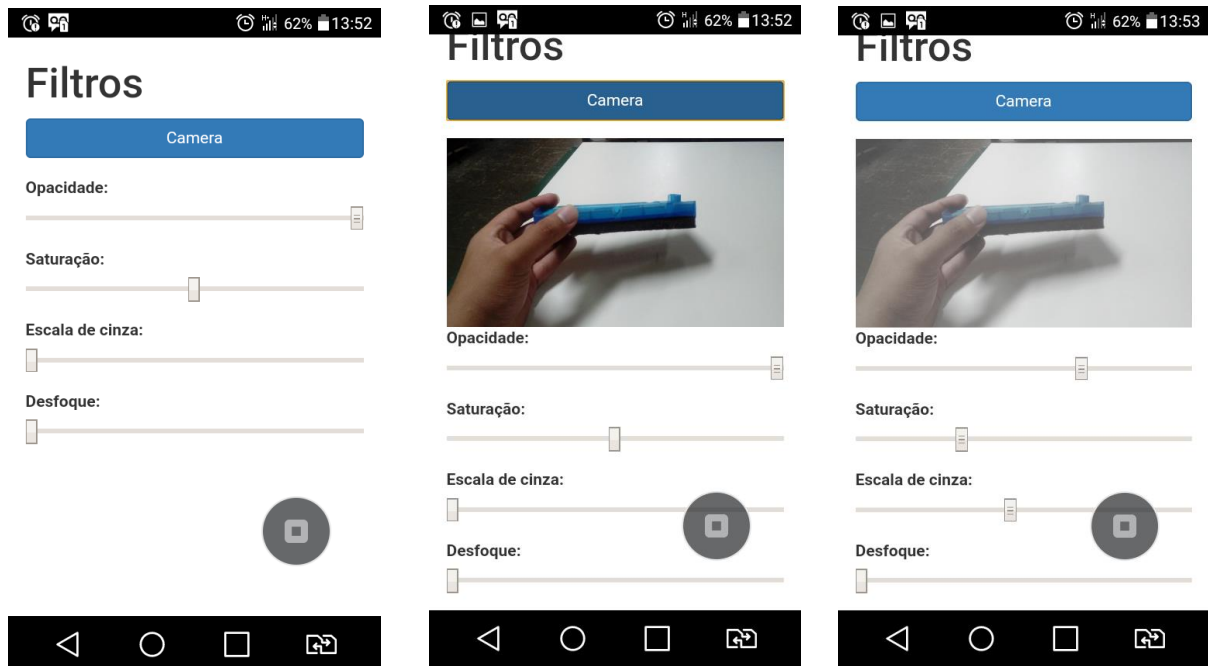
62% 13:52

Filtros

Camera

Opacidade:

Saturação:

Escala de cinza:

Desfoque:

62% 13:52

Filtros

Camera

Opacidade:

Saturação:

Escala de cinza:

Desfoque:

62% 13:53

Filtros

Camera

Opacidade:

Saturação:

Escala de cinza:

Desfoque: